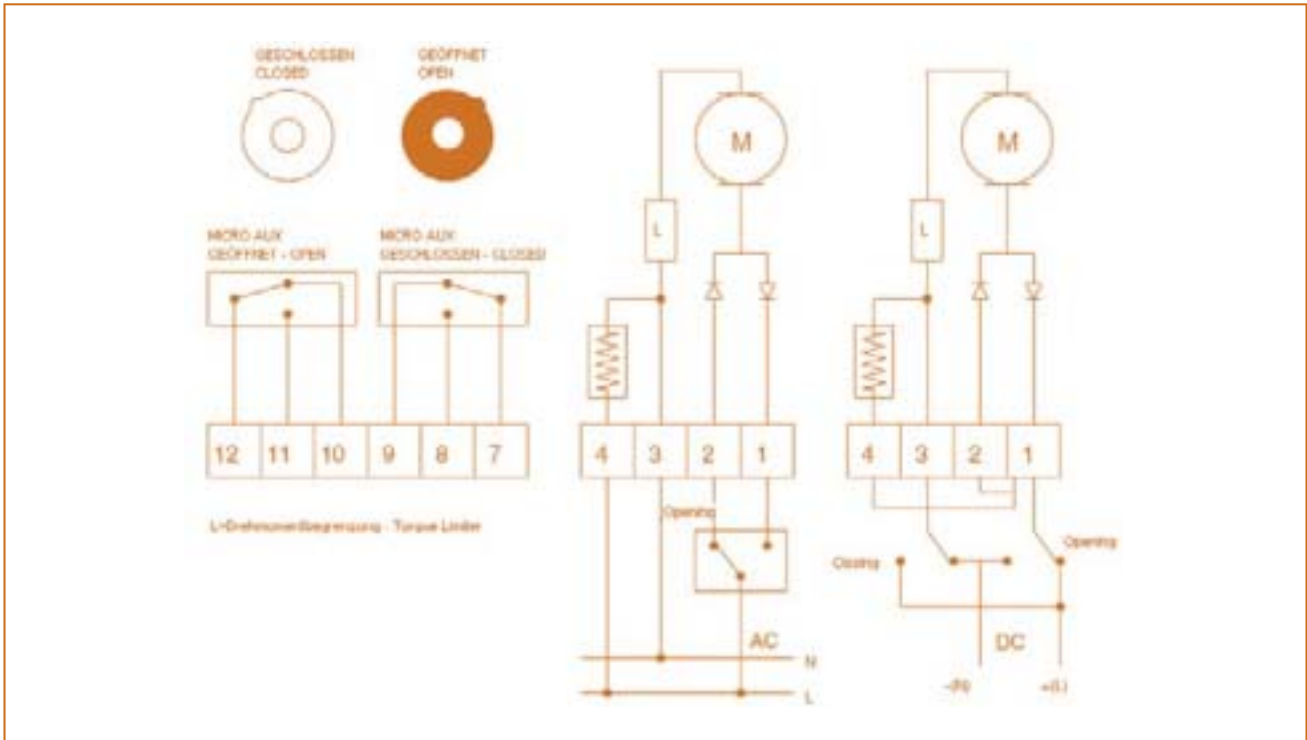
GESCHLOSSEN
CLOSED

GEÖFFNET
OPEN

MICRO AUX
GEÖFFNET - OPEN

MICRO AUX
GESCHLOSSEN - CLOSED

12 11 10 9 8 7

L=Drehmomentbegrenzung - Torque Limiter

M

L

4 3 2 1

Opening

AC

N

L

M

L

4 3 2 1

Closing

Opening

DC

-(N)

+(L)